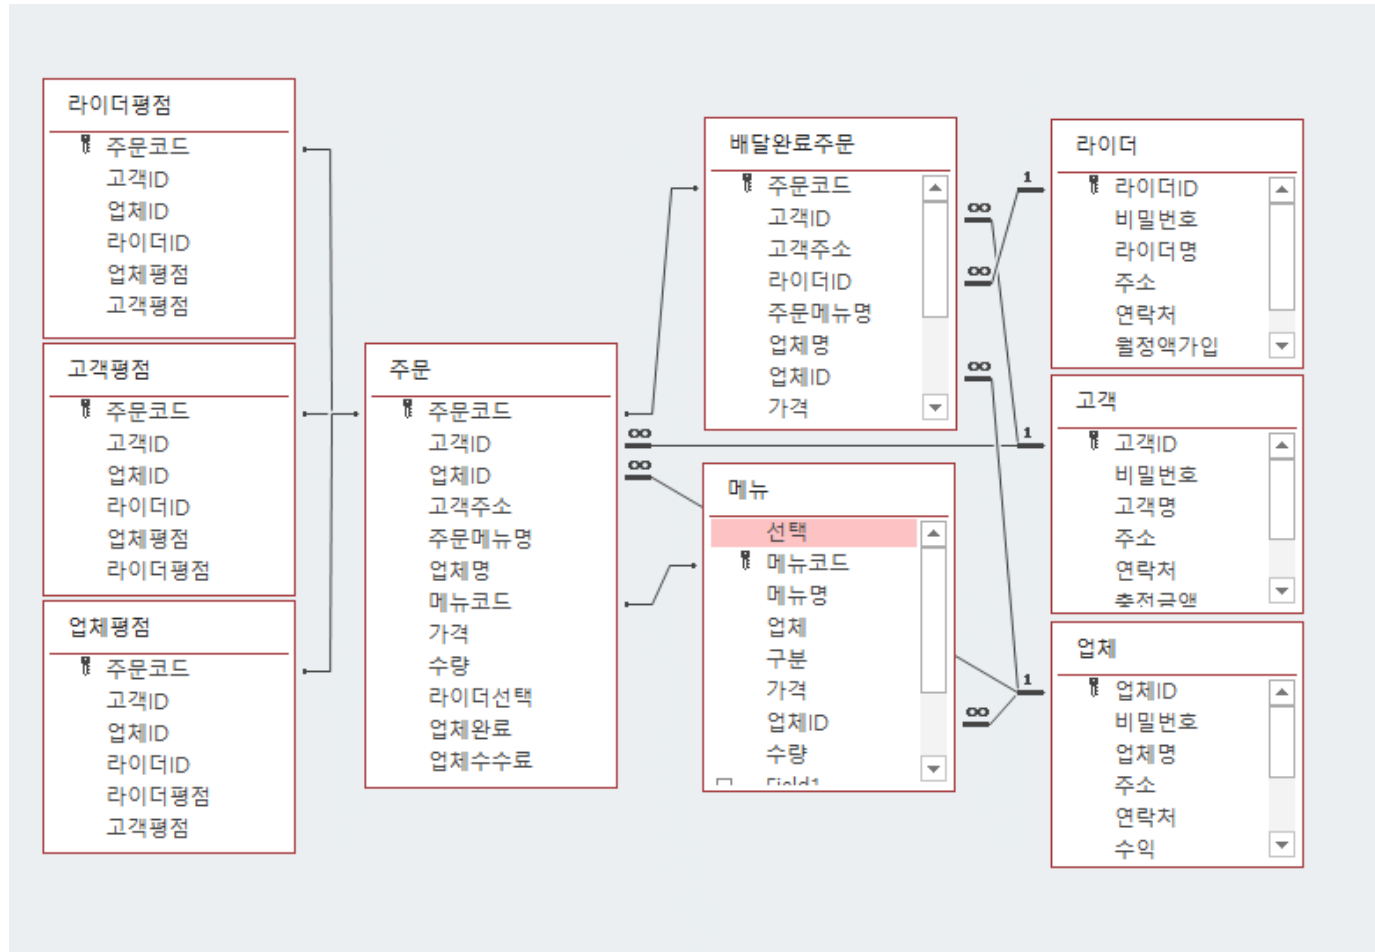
라이더평점
주문코드
고객ID
업체ID
라이더ID
업체평점
고객평점

고객평점
주문코드
고객ID
업체ID
라이더ID
업체평점
라이더평점

업체평점
주문코드
고객ID
업체ID
라이더ID
라이더평점
고객평점

주문
주문코드
고객ID
업체ID
고객주소
주문메뉴명
업체명
메뉴코드
가격
수량
라이더선택
업체완료
업체수수료

배달완료주문
주문코드
고객ID
고객주소
라이더ID
주문메뉴명
업체명
업체ID
가격

메뉴
선택
메뉴코드
메뉴명
업체
구분
가격
업체ID
수량
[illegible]

라이더
라이더ID
비밀번호
라이더명
주소
연락처
월정액가입

고객
고객ID
비밀번호
고객명
주소
연락처
충전금액

업체
업체ID
비밀번호
업체명
주소
연락처
수익

1
∞
∞
∞
1
∞
∞
1
∞